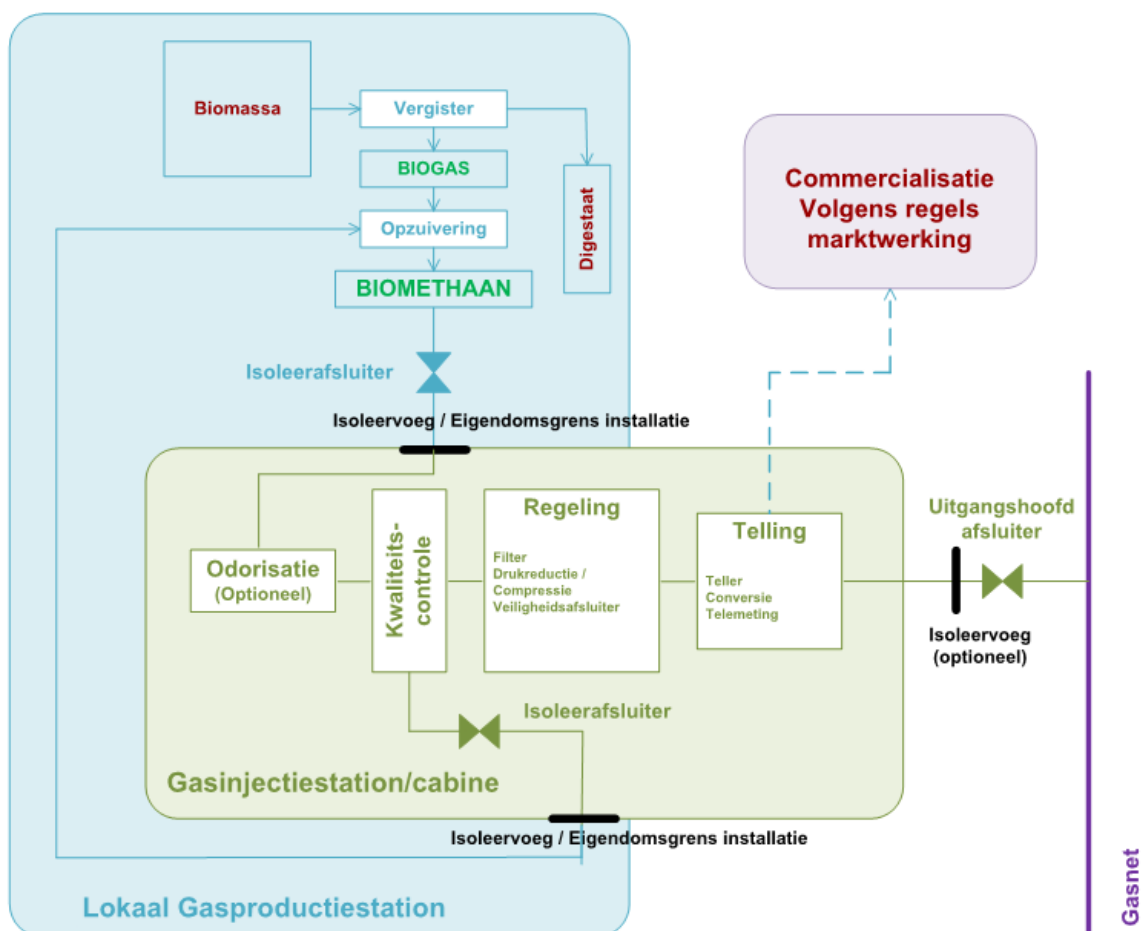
Biomassa

Vergister

BIOGAS

Opzuivering

BIOMETHAAN

Digestaat

Commercialisatie Volgens regels marktwerking

Isoleerafsluiter

Isoleervoeg / Eigendomsgrens installatie

Odorisatie (Optioneel)

Kwaliteits-controle

Regeling

Filter
Drukreductie / Compressie
Veiligheidsafsluiter

Telling

Teller
Conversie
Telemeting

Uitgangshoofd afsluiter

Isoleervoeg (optioneel)

Isoleerafsluiter

Gasinjectiestation/cabine

Isoleervoeg / Eigendomsgrens installatie

Lokaal Gasproductiestation

Gasnet